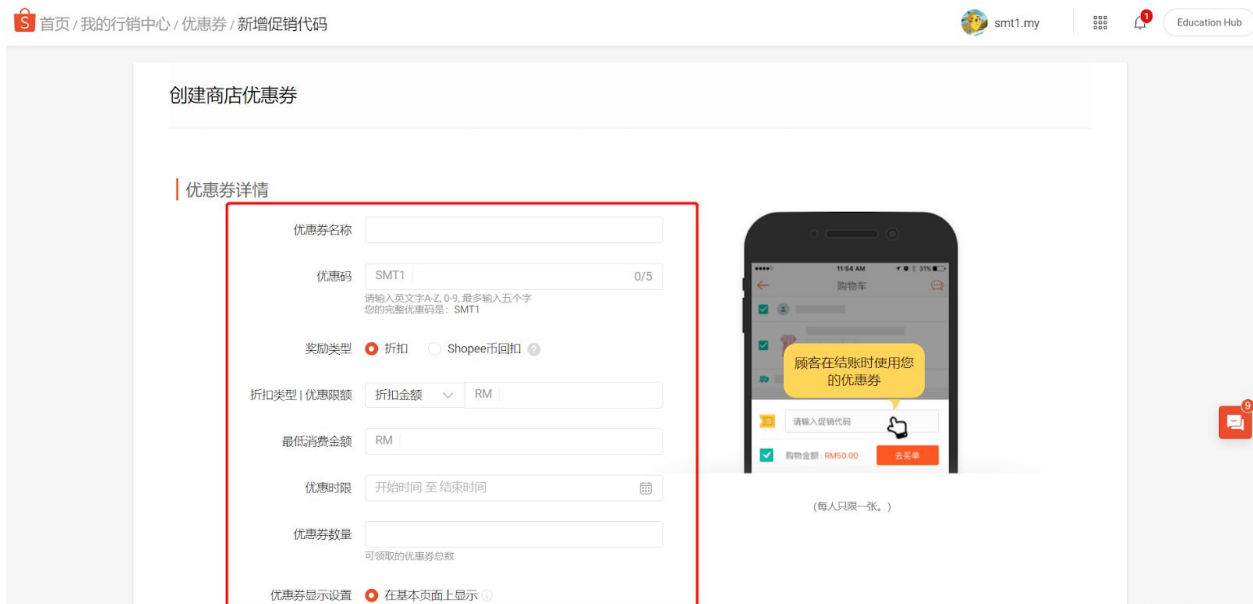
首页 / 我的行销中心 / 优惠券 / 新增促销代码

smt1.my

1

Education Hub

创建商店优惠券

优惠券详情

优惠券名称

优惠码 SMT1 0/5

请输入英文字A-Z, 0-9, 最多输入五个字
您的完整优惠码是：SMT1

奖励类型 折扣 Shopee币回扣

折扣类型 | 优惠限额 折扣金额 RM

最低消费金额 RM

优惠时限 开始时间 至 结束时间

优惠券数量

可领取的优惠券总数

优惠券显示设置 在基本页面上显示

11:54 AM

购物车

顾客在结账时使用您的优惠券

请输入促销代码

购物金额：RM50.00 去买单

(每人只限一张。)

9